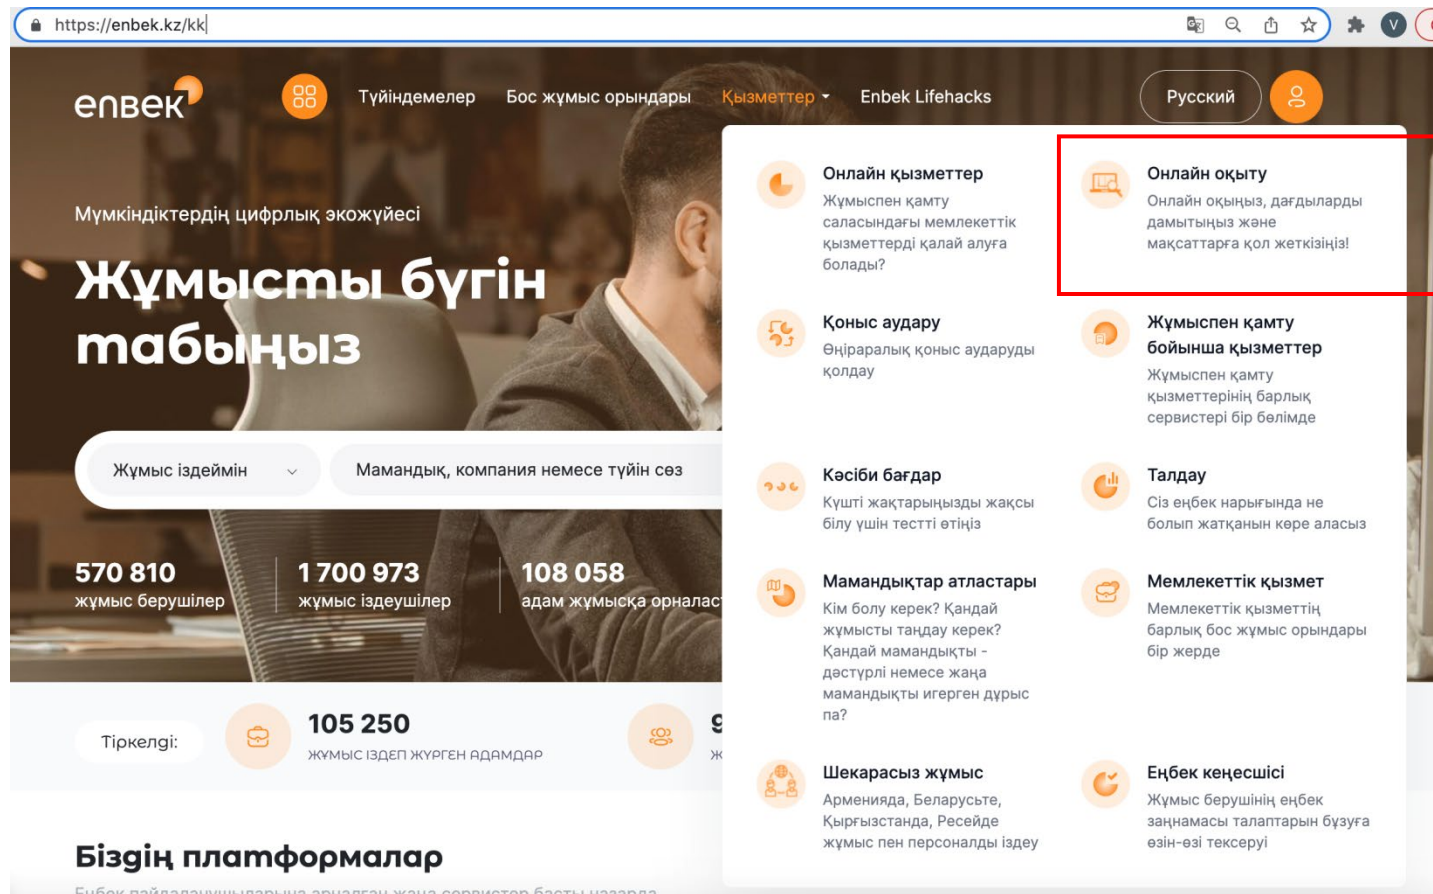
https://enbek.kz/kk

enbek

Түйіндемелер Бос жұмыс орындары Қызметтер Enbek Lifehacks

Русский

Мүмкіндіктердің цифрлық экожүйесі

Жұмысты бүгін табыңыз

Жұмыс іздеймін

Мамандық, компания немесе түйін сөз

570 810
жұмыс берушілер

1 700 973
жұмыс іздеушілер

108 058
адам жұмысқа орналас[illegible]

Тіркелгі:

105 250
ЖҰМЫС ІЗДЕП ЖҮРГЕН АДАМДАР

Біздің платформалар

Онлайн қызметтер
Жұмыспен қамту саласындағы мемлекеттік қызметтерді қалай алуға болады?

Онлайн оқыту
Онлайн оқыңыз, дағдыларды дамытыңыз және мақсаттарға қол жеткізіңіз!

Қоныс аудару
Өңіраралық қоныс аударуды қолдау

Жұмыспен қамту бойынша қызметтер
Жұмыспен қамту қызметтерінің барлық сервистері бір бөлімде

Кәсіби бағдар
Күшті жақтарыңызды жақсы білу үшін тестті өтіңіз

Талдау
Сіз еңбек нарығында не болып жатқанын көре аласыз

Мамандықтар атластары
Кім болу керек? Қандай жұмысты таңдау керек? Қандай мамандықты - дәстүрлі немесе жаңа мамандықты игерген дұрыс па?

Мемлекеттік қызмет
Мемлекеттік қызметтің барлық бос жұмыс орындары бір жерде

Шекарасыз жұмыс
Арменияда, Беларусьте, Қырғызстанда, Ресейде жұмыс пен персоналды іздеу

Еңбек кеңесшісі
Жұмыс берушінің еңбек заңнамасы талаптарын бұзуға өзін-өзі тексеруі